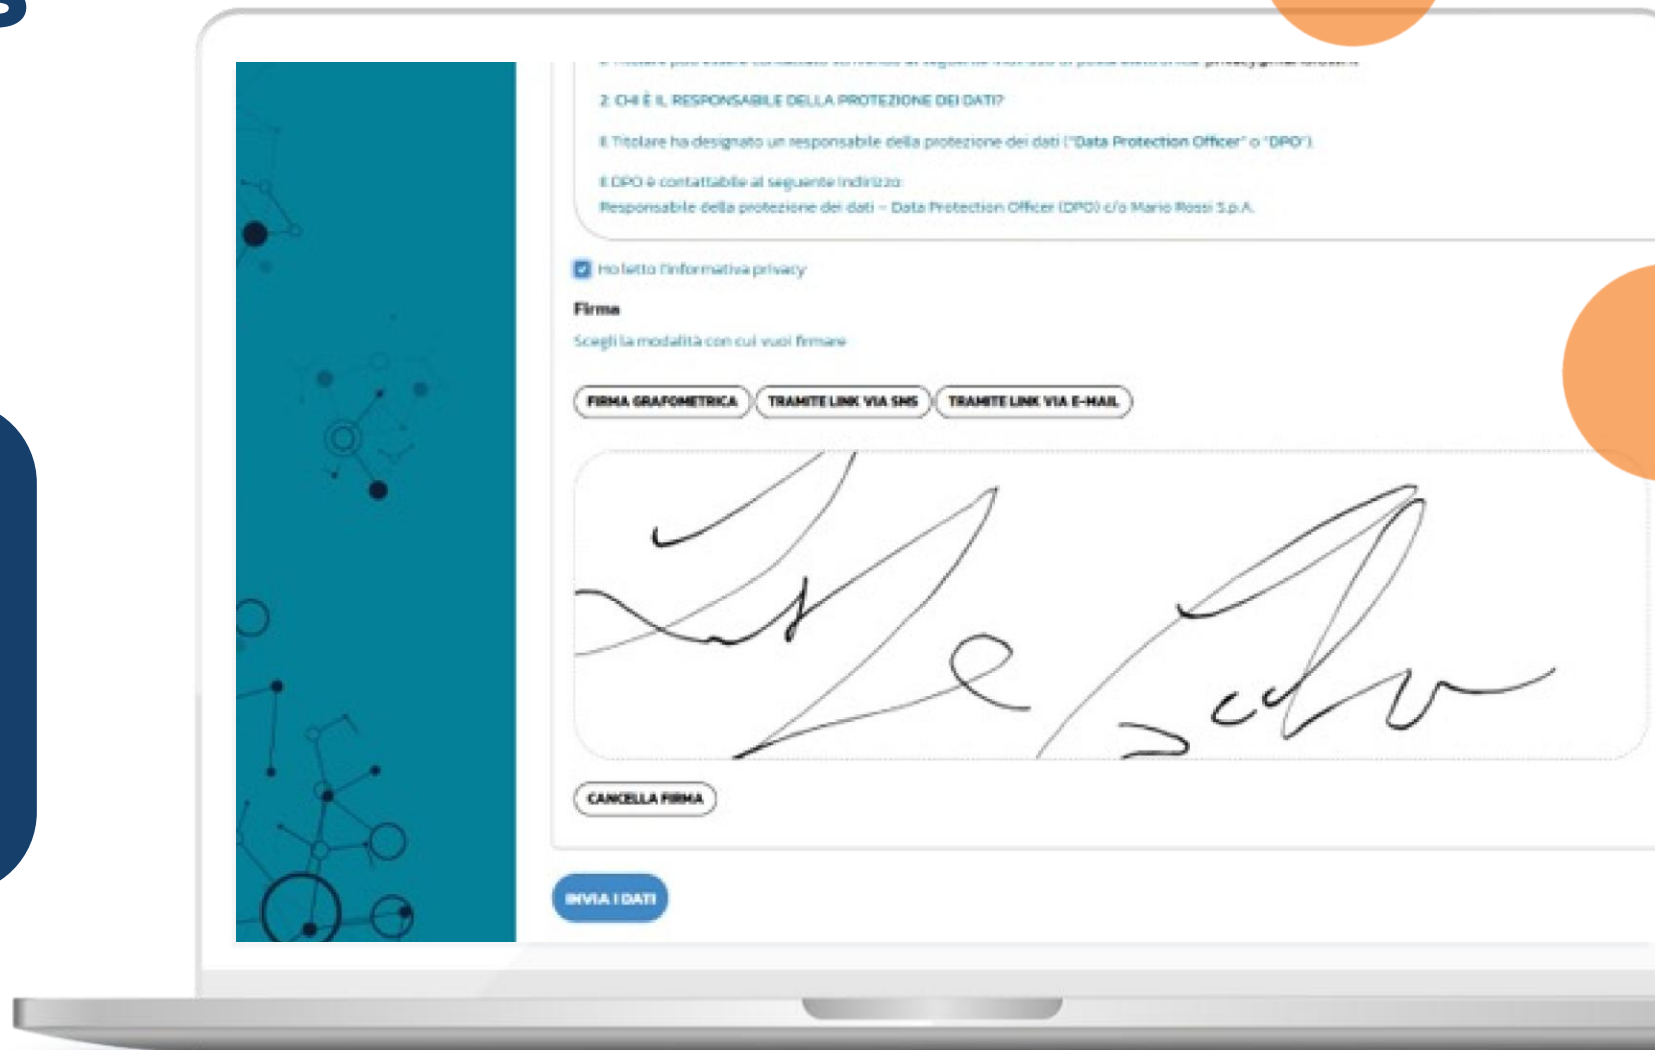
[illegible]

2. CHI È IL RESPONSABILE DELLA PROTEZIONE DEI DATI?

Il Titolare ha designato un responsabile della protezione dei dati ("Data Protection Officer" o "DPO").

Il DPO è contattabile al seguente indirizzo:
Responsabile della protezione dei dati – Data Protection Officer (DPO) c/o Mario Rossi S.p.A.

Ho letto l'informativa privacy

Firma

Scegli la modalità con cui vuoi firmare

FIRMA GRAFOMETRICA

TRAMITE LINK VIA SMS

TRAMITE LINK VIA E-MAIL

CANCELLA FIRMA

INVIA I DATI